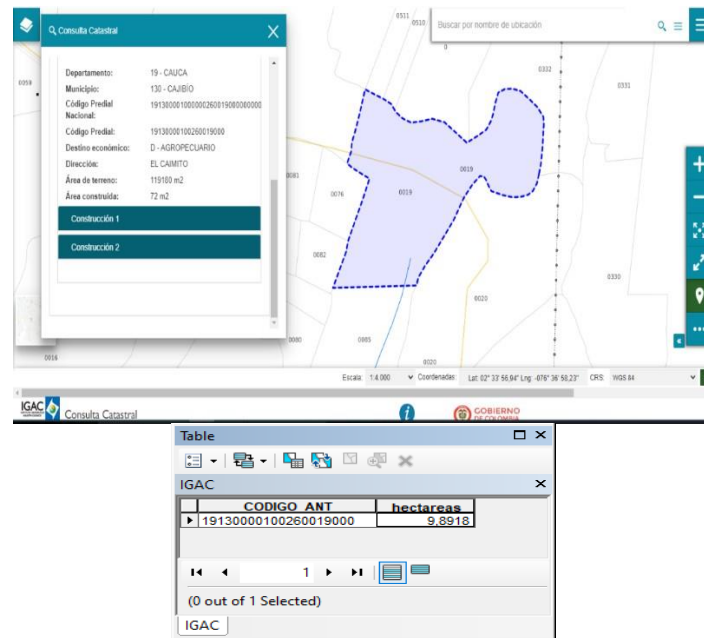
Consulta Catastral

Departamento: 19 - CAUCA
Municipio: 130 - CAJIBÍO
Código Predial Nacional: 1913000010000260019000000
Código Predial: 191300001002600190000
Destino económico: D - AGROPECUARIO
Dirección: EL CAIMITO
Área de terreno: 119180 m2
Área construida: 72 m2

Construcción 1
Construcción 2

Buscar por nombre de ubicación

0311
0510
0332
0331
0058
0019
0019
0081
0076
0082
0020
0330
0080
0085
0016
0020

Escala 1:4.000 Coordenadas Lat: 02° 33' 56,94" Lng: -076° 36' 50,23" CRS WGS 84

IGAC Consulta Catastral
GOBIERNO DE COLOMBIA

Table
IGAC

| CODIGO_ANT | hectareas |
|---|---|
| 191300001002600190000 | 9,8918 |

1
(0 out of 1 Selected)
IGAC